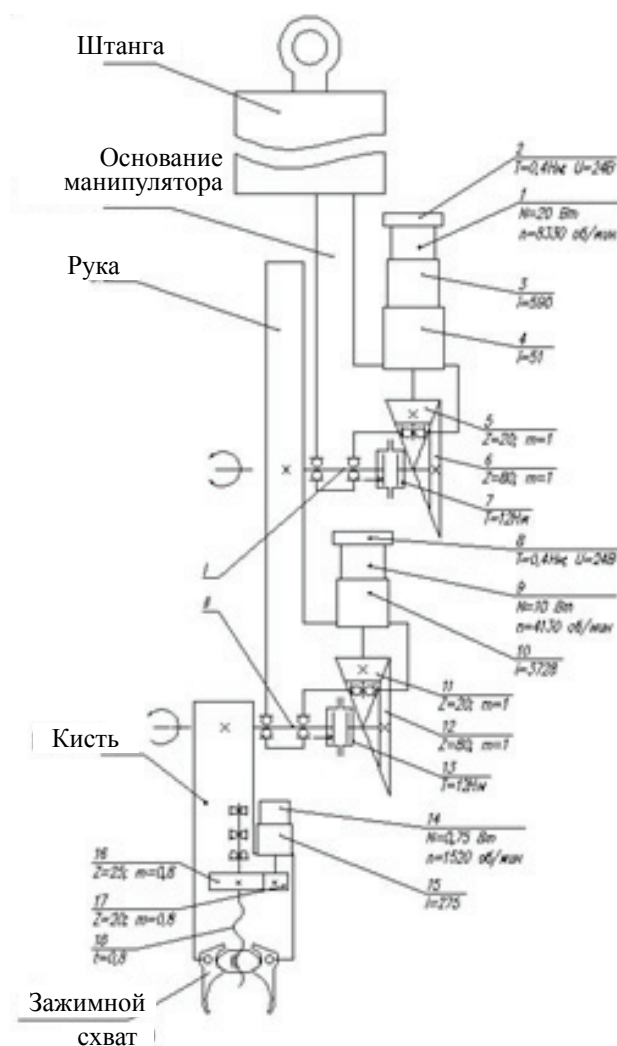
Штанга

Основание манипулятора

Рука

2
T=0,4Нм; U=24В

1
N=20 Вт
n=8330 об/мин

3
i=590

4
i=51

5
Z=20; m=1

6
Z=80; m=1

7
T=12Нм

I

8
T=0,4Нм; U=24В

9
N=10 Вт
n=4130 об/мин

10
i=3728

II

11
Z=20; m=1

12
Z=80; m=1

13
T=12Нм

Кисть

14
N=0,75 Вт
n=1520 об/мин

15
i=275

16
Z=25; m=0,8

17
Z=20; m=0,8

18
t=0,8

Зажимной схват